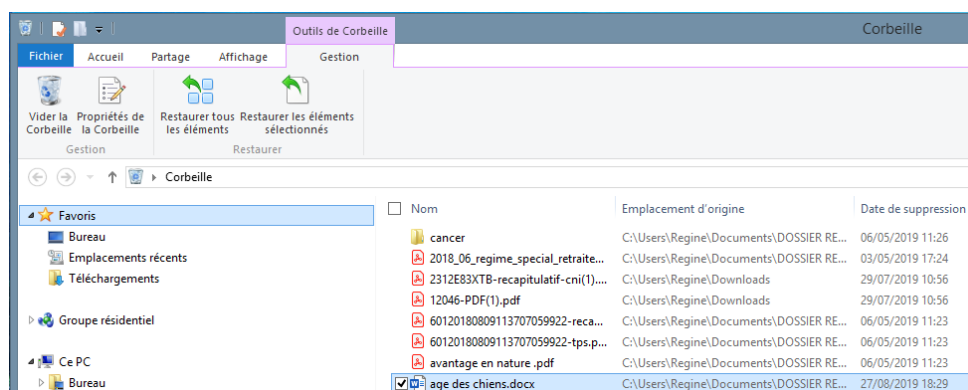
Outils de Corbeille

Corbeille

Fichier Accueil Partage Affichage Gestion

Vider la Corbeille
Propriétés de la Corbeille
Gestion

Restaurer tous les éléments
Restaurer les éléments sélectionnés
Restaurer

Corbeille

Favoris
Bureau
Emplacements récents
Téléchargements

Groupe résidentiel

Ce PC
Bureau

| Nom | Emplacement d'origine | Date de suppression |
|---|---|---|
| cancer | C:\Users\Regine\Documents\DOSSIER RE... | 06/05/2019 11:26 |
| 2018_06_regime_special_retraite... | C:\Users\Regine\Documents\DOSSIER RE... | 03/05/2019 17:24 |
| 2312E83XTB-recapitulatif-cni(1)... | C:\Users\Regine\Downloads | 29/07/2019 10:56 |
| 12046-PDF(1).pdf | C:\Users\Regine\Downloads | 29/07/2019 10:56 |
| 6012018080911370705992​2-reca... | C:\Users\Regine\Documents\DOSSIER RE... | 06/05/2019 11:23 |
| 60120180809113707059922-tps.p... | C:\Users\Regine\Documents\DOSSIER RE... | 06/05/2019 11:23 |
| avantage en nature .pdf | C:\Users\Regine\Documents\DOSSIER RE... | 06/05/2019 11:23 |
| age des chiens.docx | C:\Users\Regine\Documents\DOSSIER RE... | 27/08/2019 18:29 |